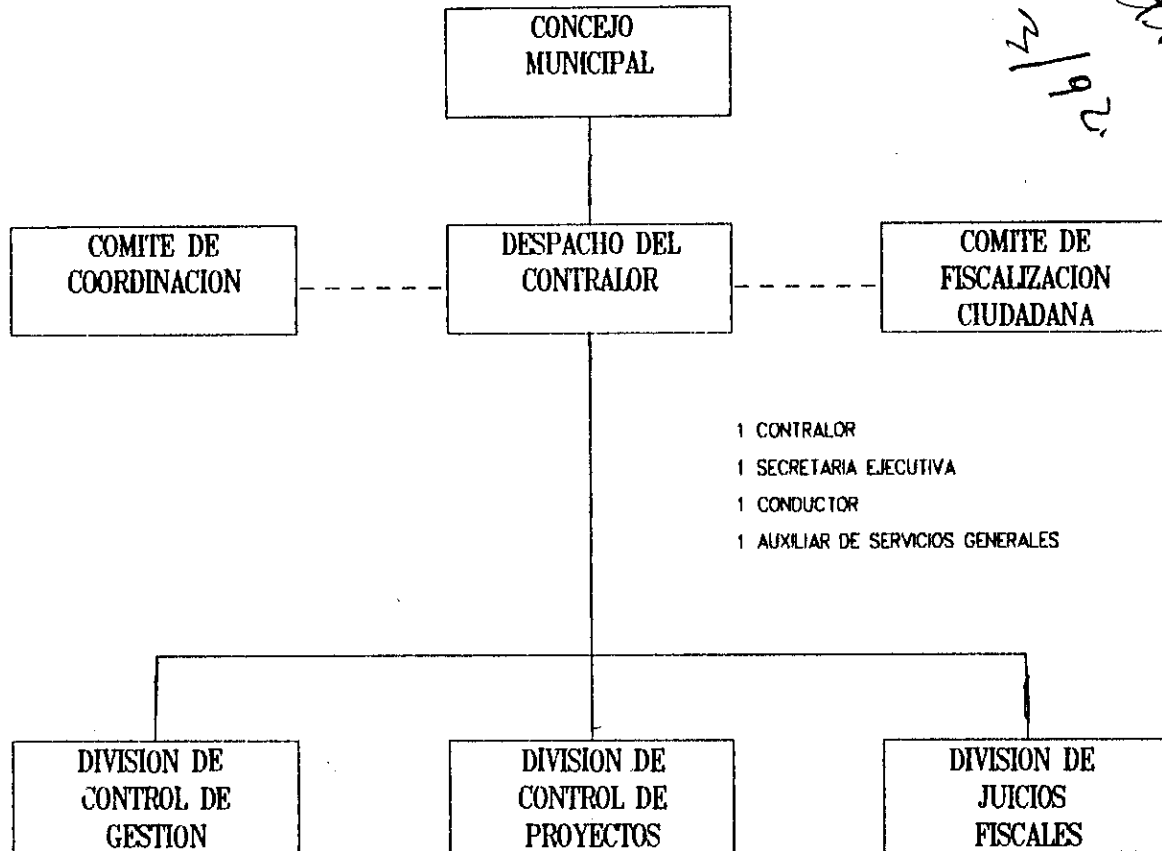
CONCEJO MUNICIPAL

COMITE DE COORDINACION

DESPACHO DEL CONTRALOR

COMITE DE FISCALIZACION CIUDADANA

1 CONTRALOR
1 SECRETARIA EJECUTIVA
1 CONDUCTOR
1 AUXILIAR DE SERVICIOS GENERALES

DIVISION DE CONTROL DE GESTION

DIVISION DE CONTROL DE PROYECTOS

DIVISION DE JUICIOS FISCALES

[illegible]